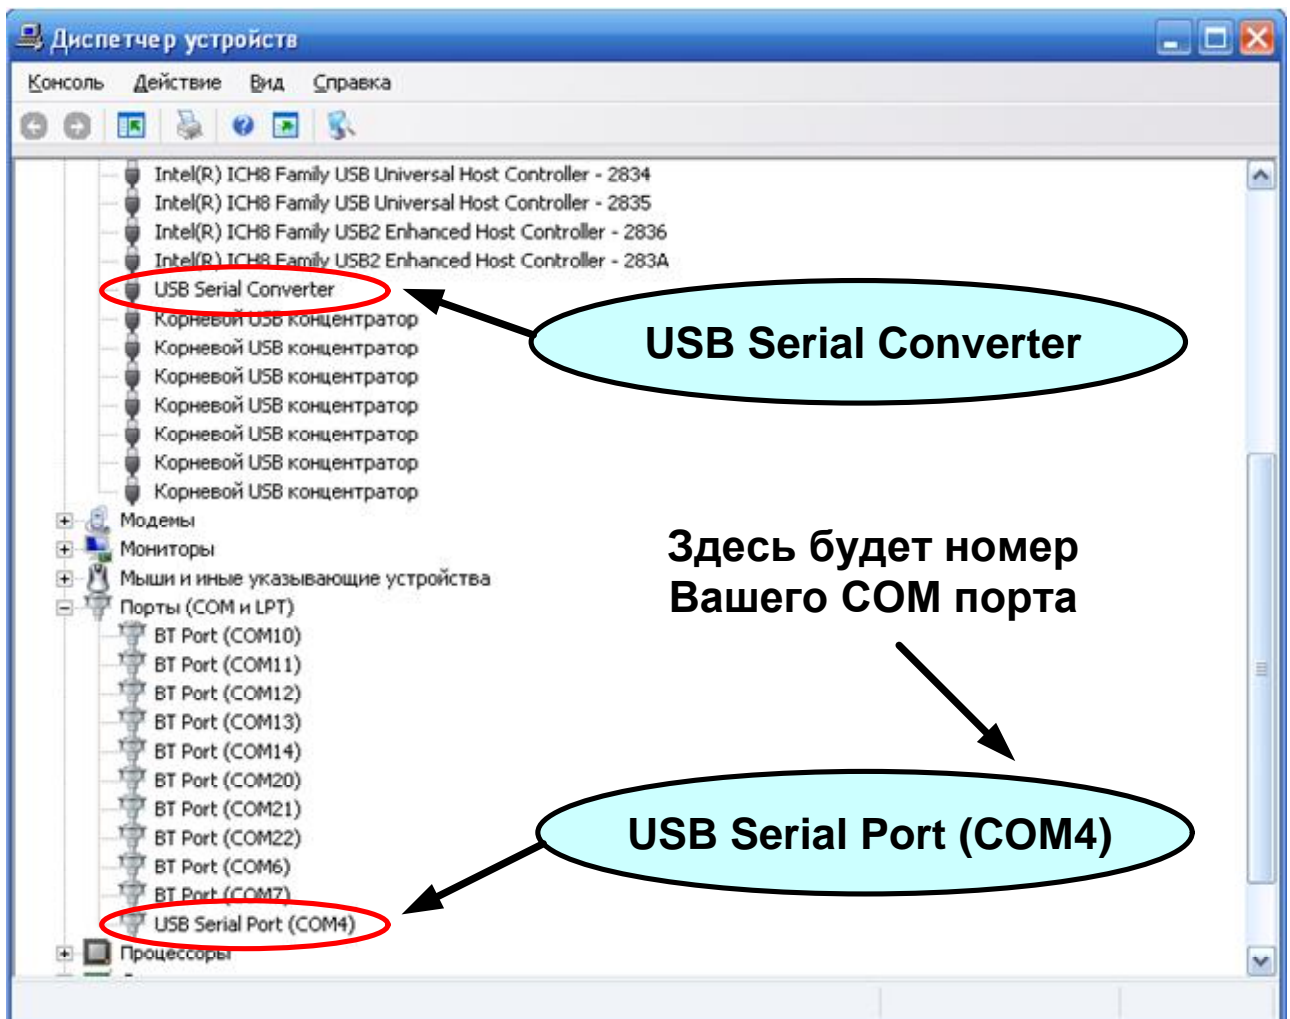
Диспетчер устройств

Консоль Действие Вид Справка

Intel(R) ICH8 Family USB Universal Host Controller - 2834
Intel(R) ICH8 Family USB Universal Host Controller - 2835
Intel(R) ICH8 Family USB2 Enhanced Host Controller - 2836
Intel(R) ICH8 Family USB2 Enhanced Host Controller - 283A
USB Serial Converter
Корневой USB концентратор
Корневой USB концентратор
Корневой USB концентратор
Корневой USB концентратор
Корневой USB концентратор
Корневой USB концентратор
Корневой USB концентратор
Модемы
Мониторы
Мыши и иные указывающие устройства
Порты (COM и LPT)
BT Port (COM10)
BT Port (COM11)
BT Port (COM12)
BT Port (COM13)
BT Port (COM14)
BT Port (COM20)
BT Port (COM21)
BT Port (COM22)
BT Port (COM6)
BT Port (COM7)
USB Serial Port (COM4)
Процессоры

USB Serial Converter

Здесь будет номер Вашего COM порта

USB Serial Port (COM4)